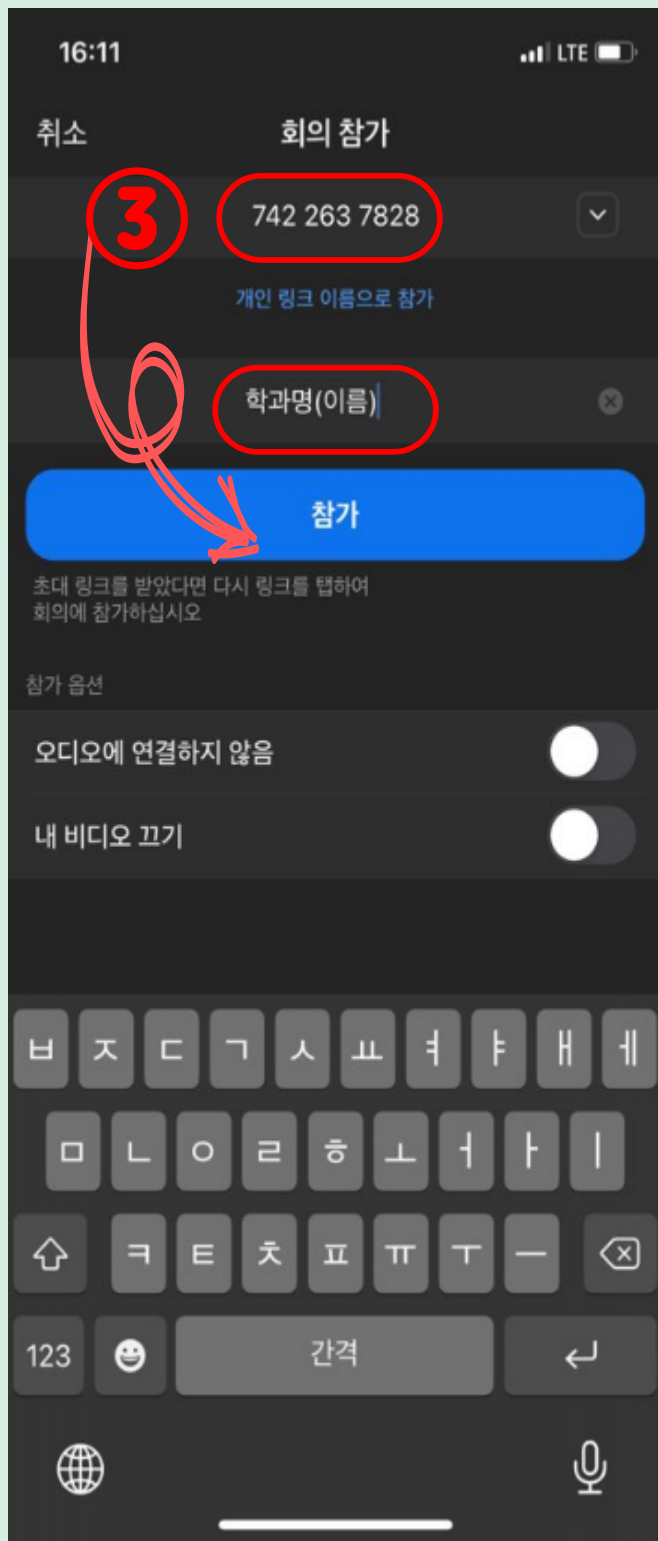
16:11

LTE

취소

회의 참가

③

742 263 7828

개인 링크 이름으로 참가

학과명(이름)

참가

초대 링크를 받았다면 다시 링크를 탭하여 회의에 참가하십시오

참가 옵션

오디오에 연결하지 않음

내 비디오 끄기

ㅂ ㅈ ㄷ ㄱ ㅅ ㅛ ㅕ ㅑ ㅐ ㅔ

ㅁ ㄴ ㅇ ㄹ ㅎ ㅗ ㅓ ㅏ ㅣ

ㅋ ㅌ ㅊ ㅍ ㅠ ㅜ ㅡ

123

간격